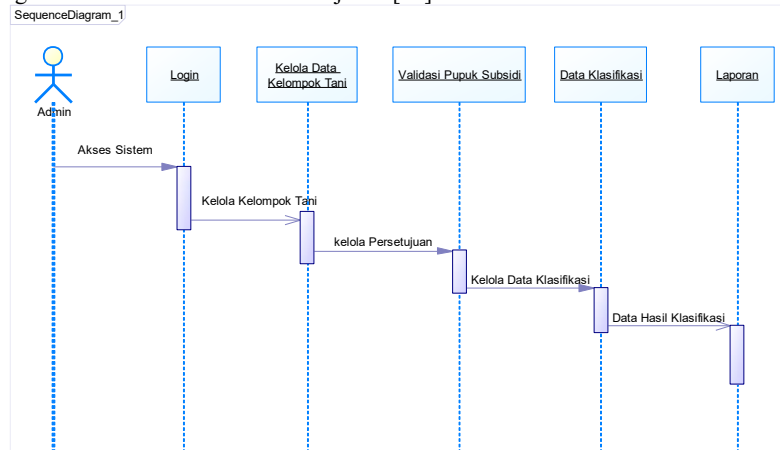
SequenceDiagram_1

Admin

Login

Kelola Data Kelompok Tani

Validasi Pupuk Subsidi

Data Klasifikasi

Laporan

Akses Sistem

Kelola Kelompok Tani

kelola Persetujuan

Kelola Data Klasifikasi

Data Hasil Klasifikasi